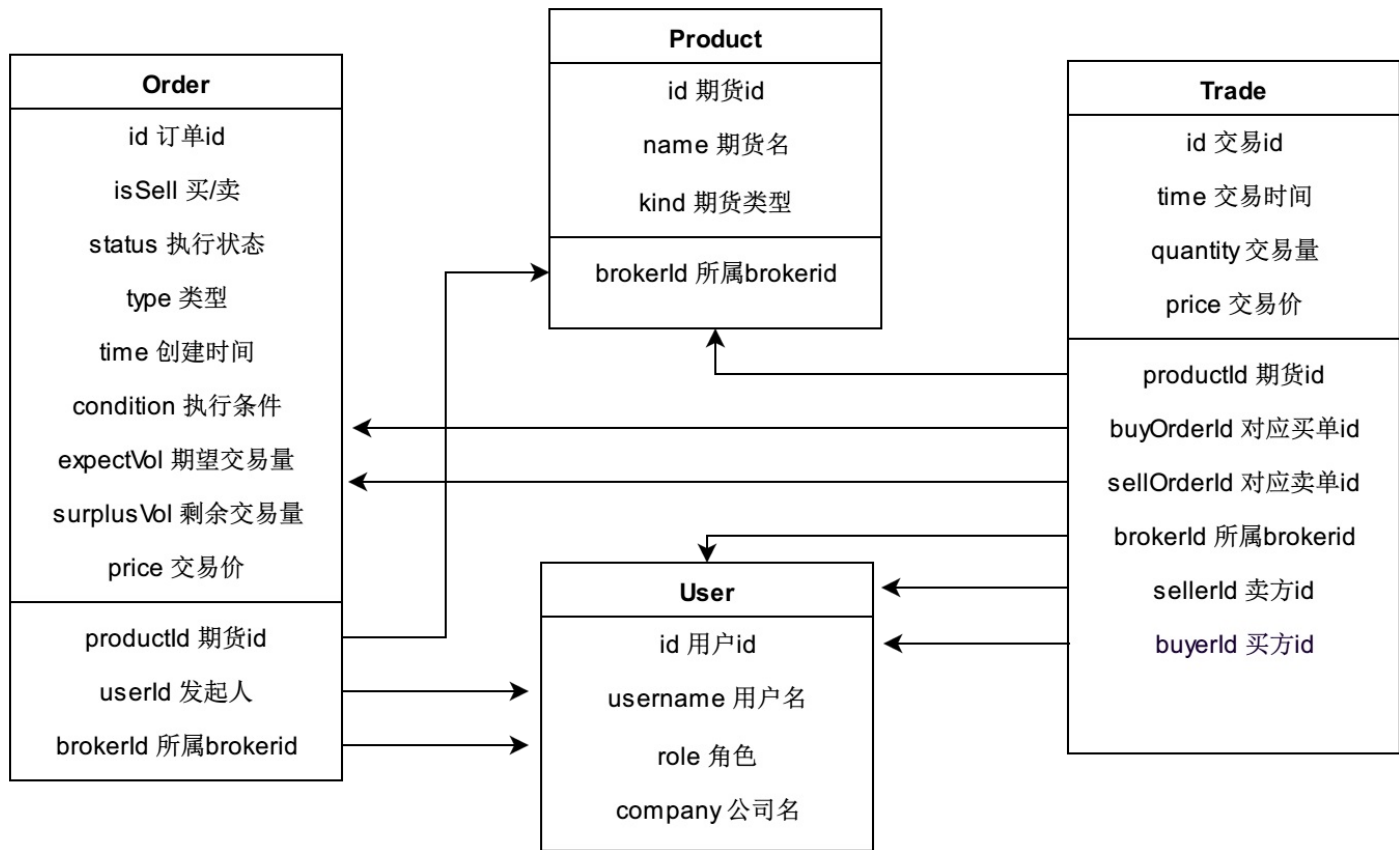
Order

id 订单id

isSell 买/卖

status 执行状态

type 类型

time 创建时间

condition 执行条件

expectVol 期望交易量

surplusVol 剩余交易量

price 交易价

productId 期货id

userId 发起人

brokerId 所属brokerid

Product

id 期货id

name 期货名

kind 期货类型

brokerId 所属brokerid

Trade

id 交易id

time 交易时间

quantity 交易量

price 交易价

productId 期货id

buyOrderId 对应买单id

sellOrderId 对应卖单id

brokerId 所属brokerid

sellerId 卖方id

buyerId 买方id

User

id 用户id

username 用户名

role 角色

company 公司名